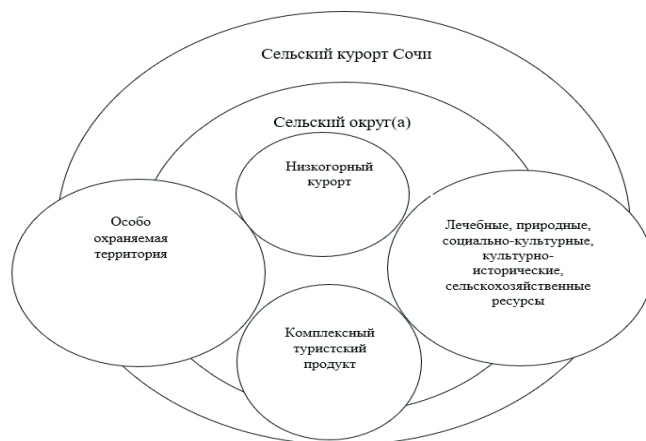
Сельский курорт Сочи

Сельский округ(а)

Низкогорный курорт

Особо охраняемая территория

Лечебные, природные, социально-культурные, культурно-исторические, сельскохозяйственные ресурсы

Комплексный туристский продукт